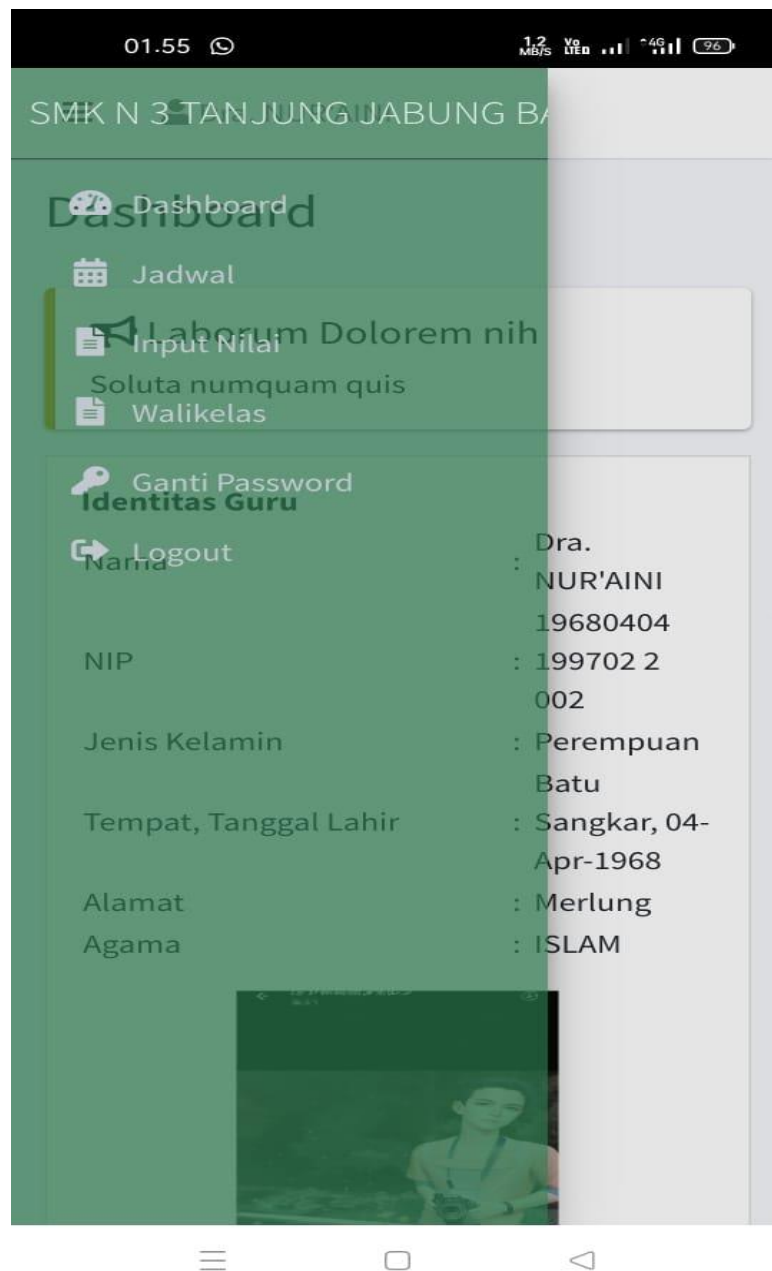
01.55

1.2 MB/S

96

SMK N 3 TANJUNG JABUNG B

Dashboard

Dashboard

Jadwal

Laborum Dolorem nih

Input Nilai

Soluta numquam quis

Walikelas

Ganti Password

Identitas Guru

Logout

Nama : Dra. NUR'AINI

NIP : 19680404 199702 2 002

Jenis Kelamin : Perempuan

Tempat, Tanggal Lahir : Batu Sangkar, 04-Apr-1968

Alamat : Merlung

Agama : ISLAM